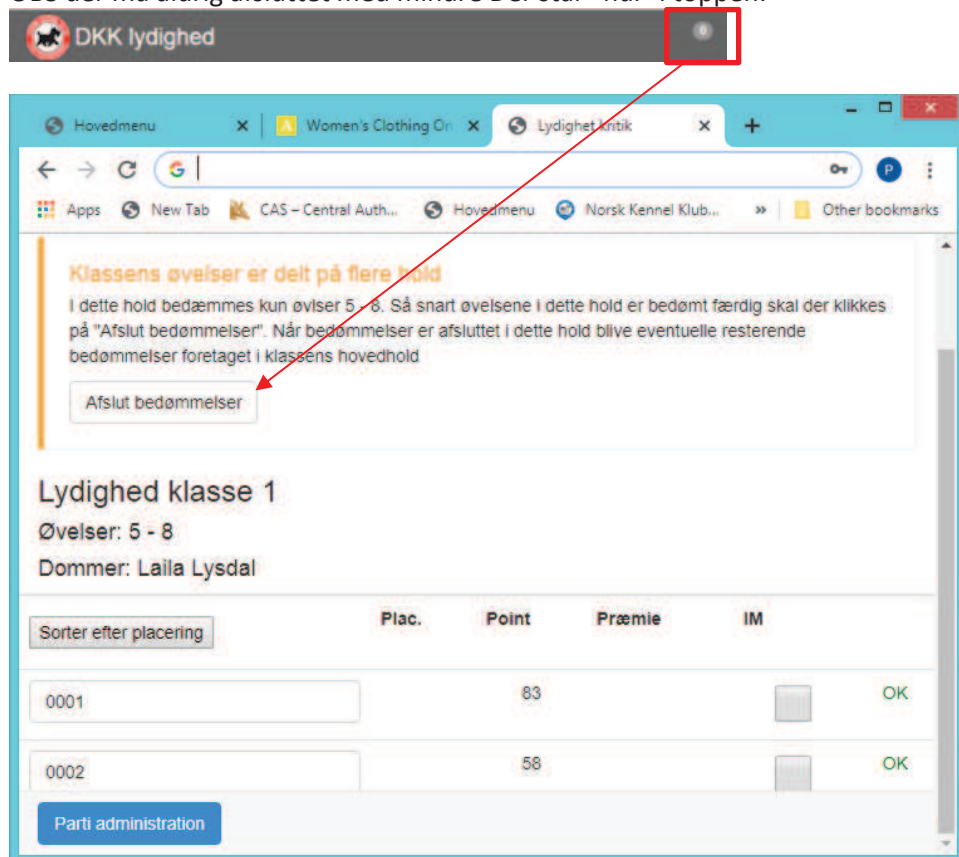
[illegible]

DKK lydighed

0

Hovedmenu × Women's Clothing On × Lydighet kritik × +

Apps New Tab CAS – Central Auth... Hovedmenu Norsk Kennel Klub... » Other bookmarks

Klassens øvelser er delt på flere hold

I dette hold bedæmmes kun øvlser 5 - 8. Så snart øvelsene i dette hold er bedømt færdig skal der klikkes på "Afslut bedømmelser". Når bedømmelser er afsluttet i dette hold blive eventuelle resterende bedømmelser foretaget i klassens hovedhold

Afslut bedømmelser

Lydighed klasse 1

Øvelser: 5 - 8

Dommer: Laila Lysdal

| Sorter efter placering | Plac. | Point | Præmie | IM | |
|---|---|---|---|---|---|
| 0001 | | 83 | | | OK |
| 0002 | | 58 | | | OK |

Parti administration